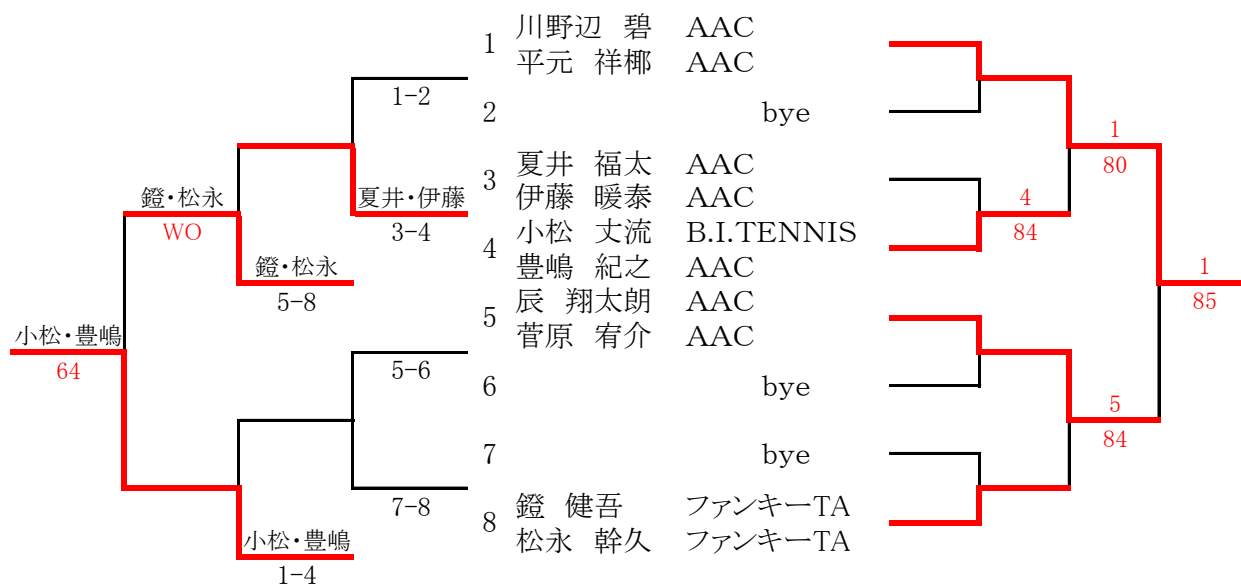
1 川野辺 碧 AAC
平元 祥榔 AAC

2 bye

3 夏井 福太 AAC
伊藤 暖泰 AAC

4 小松 丈流 B.I.TENNIS
豊嶋 紀之 AAC

5 辰 翔太朗 AAC
菅原 宥介 AAC

6 bye

7 bye

8 鐙 健吾 ファンキーTA
松永 幹久 ファンキーTA

1-2

夏井・伊藤
3-4

鐙・松永
5-8

鐙・松永
WO

5-6

7-8

小松・豊嶋
1-4

小松・豊嶋
64

1
80

4
84

5
84

1
85